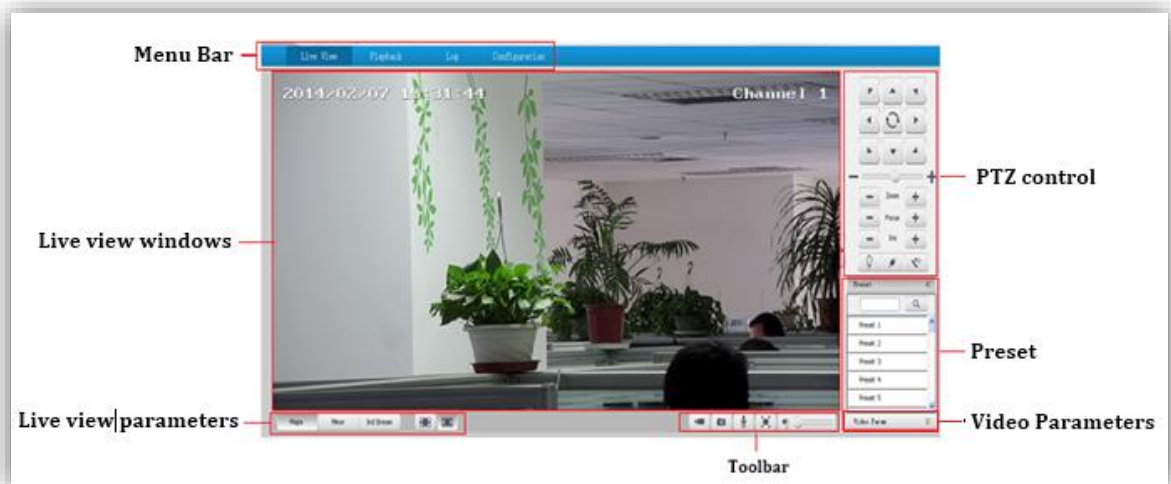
Menu Bar

Live View Playback Log Configuration

2014/02/07 15:31:44

Channel 1

Live view windows

PTZ control

Zoom

Focus

Iris

Preset

Preset 1

Preset 2

Preset 3

Preset 4

Preset 5

Preset

Live view|parameters

Main Minor 3rd Stream

Toolbar

Video Param

Video Parameters